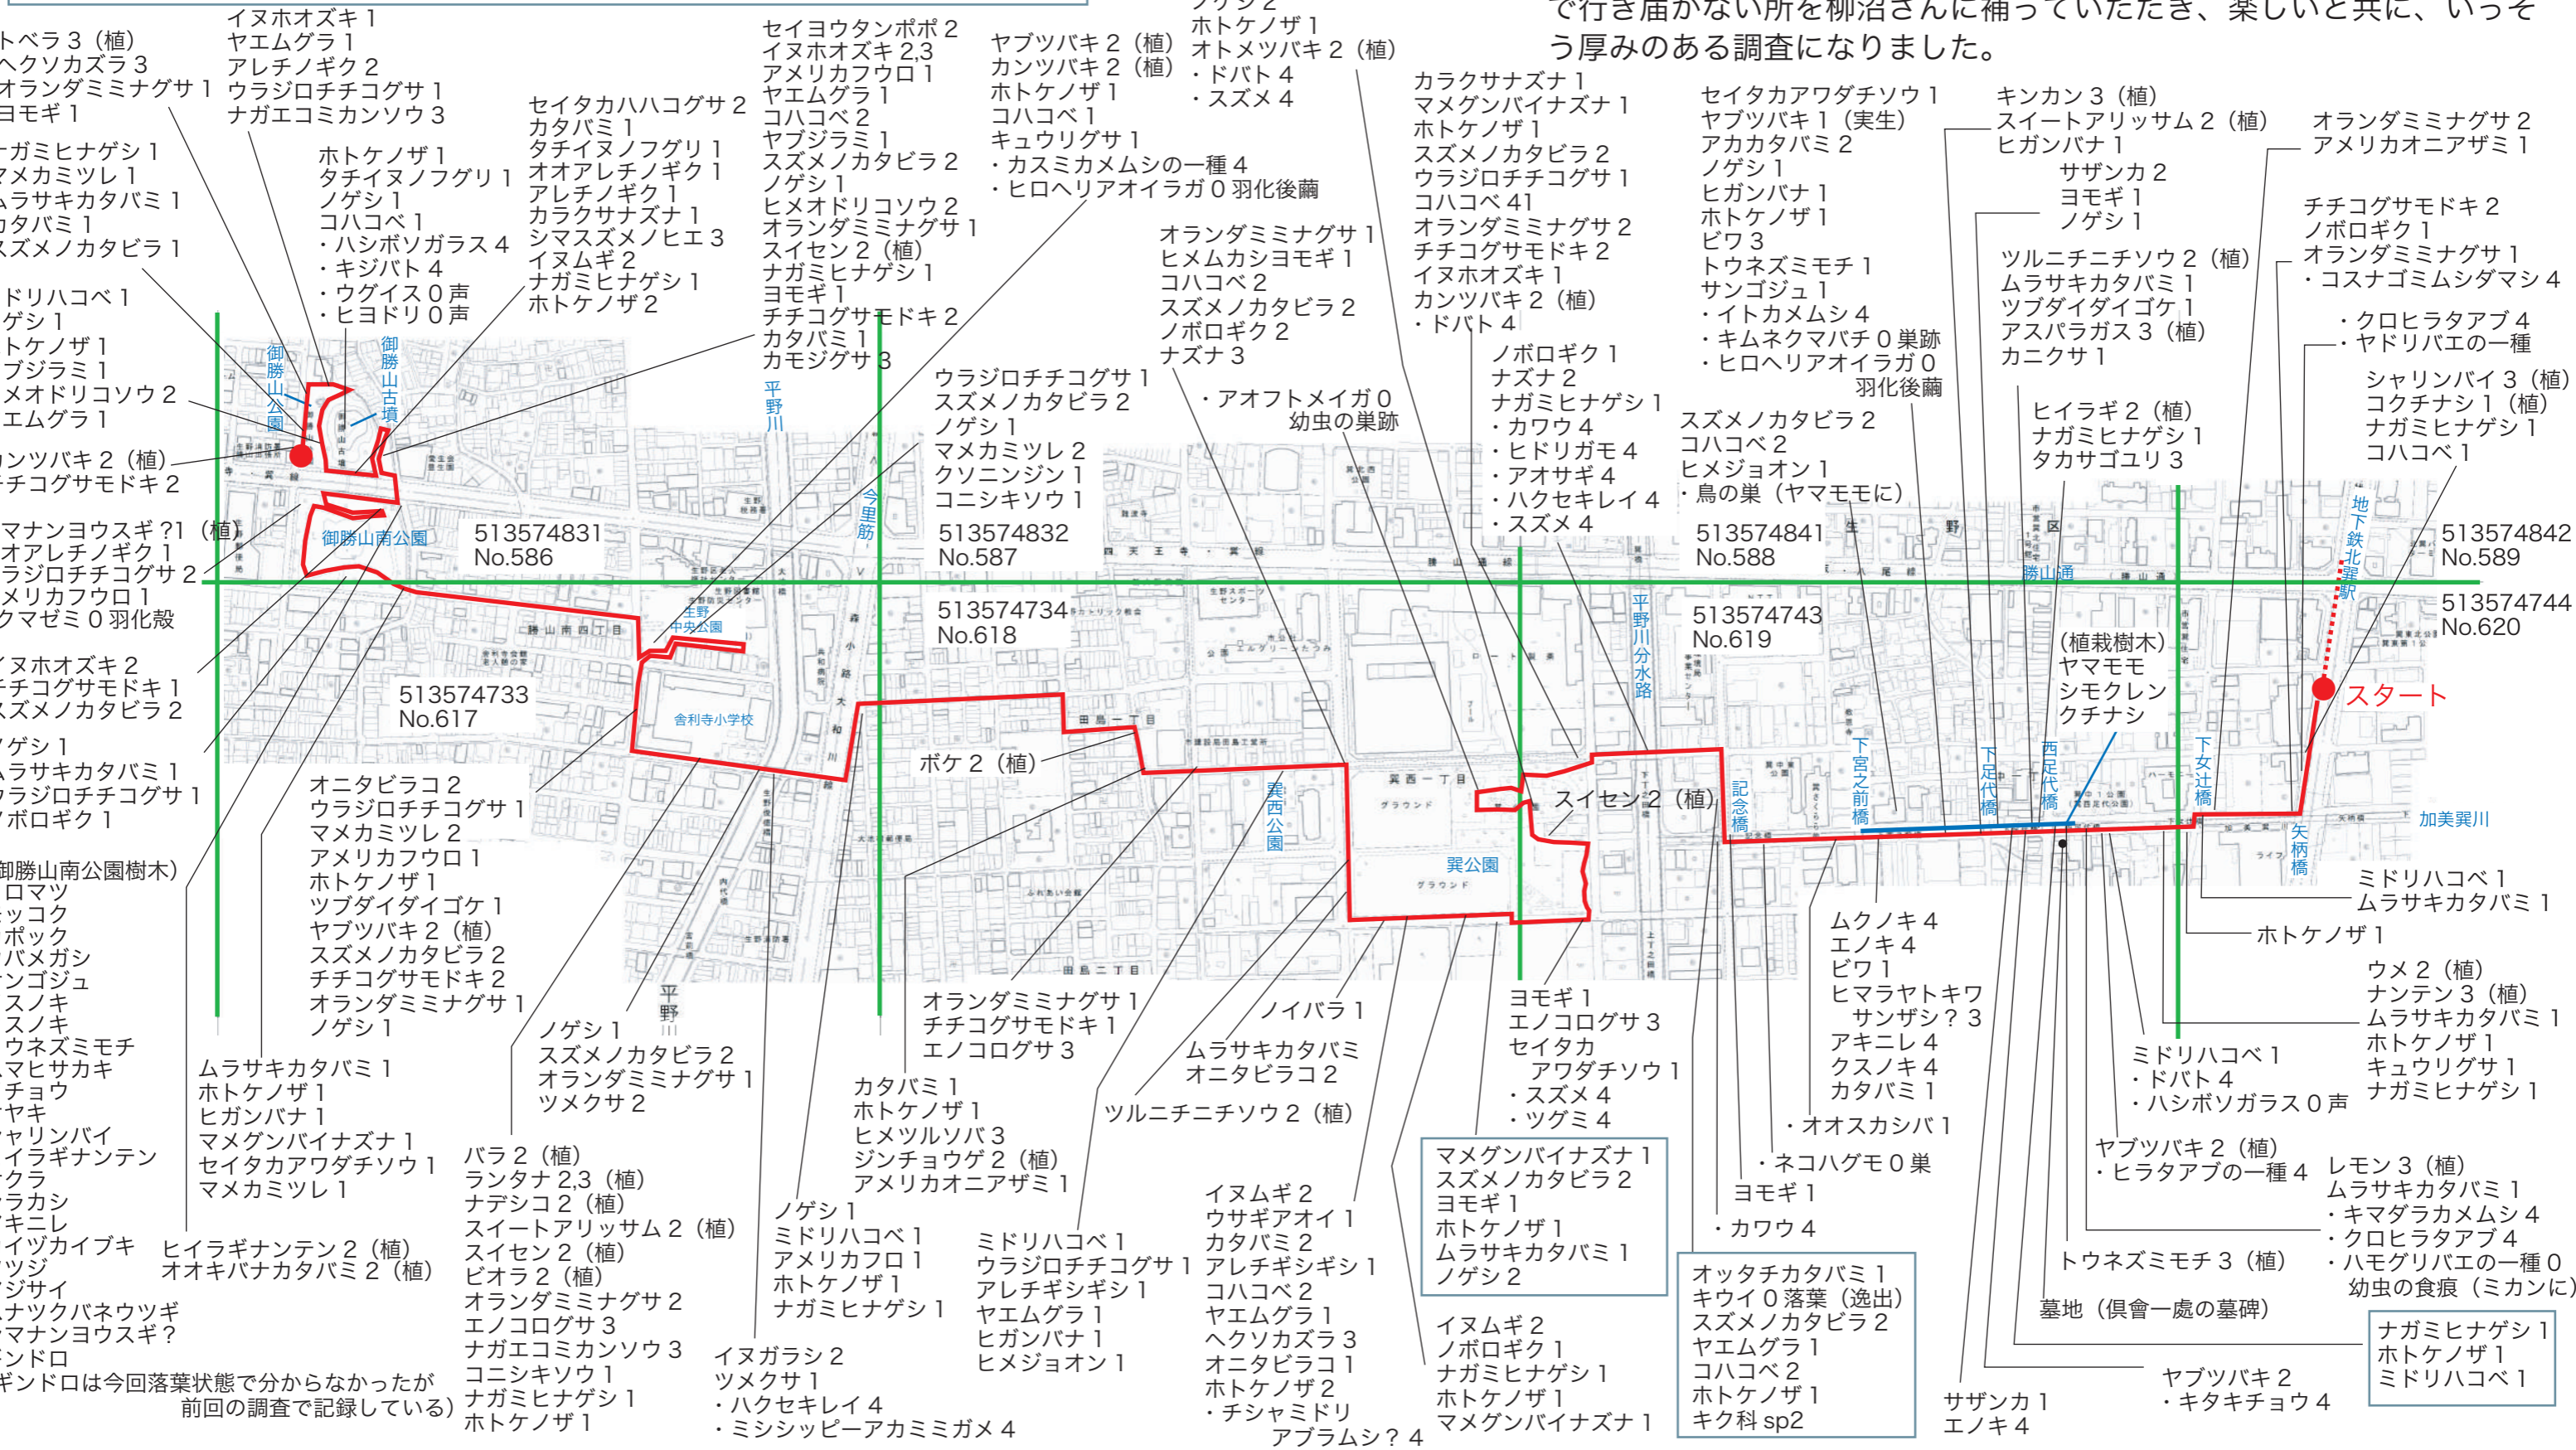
で行き届かない所を柳沼さんに補っていただき、楽しいと共に、いっそう厚みのある調査になりました。

トベラ 3（植）
ヘクソカズラ 3
オランダミミナグサ 1
ヨモギ 1

イヌホオズキ 1
ヤエムグラ 1
アレチノギク 2
ウラジロチチコグサ 1
ナガエコミカンソウ 3

ナガミヒナゲシ 1
マメカミツレ 1
ムラサキカタバミ 1
カタバミ 1
スズメノカタビラ 1

ホトケノザ 1
タチイヌノフグリ 1
ノゲシ 1
コハコベ 1
・ハシボソガラス 4
・キジバト 4
・ウグイス 0 声
・ヒヨドリ 0 声

セイタカハハコグサ 2
カタバミ 1
タチイヌノフグリ 1
オオアレチノギク 1
アレチノギク 1
カラクサナズナ 1
シマスズメノヒエ 3
イヌムギ 2
ナガミヒナゲシ 1
ホトケノザ 2

セイヨウタンポポ 2
イヌホオズキ 2,3
アメリカフウロ 1
ヤエムグラ 1
コハコベ 2
ヤブジラミ 1
スズメノカタビラ 2
ノゲシ 1
ヒメオドリコソウ 2
オランダミミナグサ 1
スイセン 2（植）
ナガミヒナゲシ 1
ヨモギ 1
チチコグサモドキ 2
カタバミ 1
カモジグサ 3

ヤブツバキ 2（植）
カンツバキ 2（植）
ホトケノザ 1
コハコベ 1
キュウリグサ 1
・カスミカメムシの一種 4
・ヒロヘリアオイラガ 0 羽化後繭

ノゲシ 2
ホトケノザ 1
オトメツバキ 2（植）
・ドバト 4
・スズメ 4

カラクサナズナ 1
マメグンバイナズナ 1
ホトケノザ 1
スズメノカタビラ 2
ウラジロチチコグサ 1
コハコベ 41
オランダミミナグサ 2
チチコグサモドキ 2
イヌホオズキ 1
カンツバキ 2（植）
・ドバト 4

セイタカアワダチソウ 1
ヤブツバキ 1（実生）
アカカタバミ 2
ノゲシ 1
ヒガンバナ 1
ホトケノザ 1
ビワ 3
トウネズミモチ 1
サンゴジュ 1
・イトカメムシ 4
・キムネクマバチ 0 巣跡
・ヒロヘリアオイラガ 0 羽化後繭

キンカン 3（植）
スイートアリッサム 2（植）
ヒガンバナ 1

サザンカ 2
ヨモギ 1
ノゲシ 1

オランダミミナグサ 2
アメリカオニアザミ 1

チチコグサモドキ 2
ノボロギク 1
オランダミミナグサ 1
・コスナゴミムシダマシ 4

・クロヒラタアブ 4
・ヤドリバエの一種

ツルニチニチソウ 2（植）
ムラサキカタバミ 1
ツブダイダイゴケ 1
アスパラガス 3（植）
カニクサ 1

シャリンバイ 3（植）
コクチナシ 1（植）
ナガミヒナゲシ 1
コハコベ 1

ヒイラギ 2（植）
ナガミヒナゲシ 1
タカサゴユリ 3

オランダミミナグサ 1
ヒメムカシヨモギ 1
コハコベ 2
スズメノカタビラ 2
ノボロギク 2
ナズナ 3

ノボロギク 1
ナズナ 2
ナガミヒナゲシ 1
・カワウ 4
・ヒドリガモ 4
・アオサギ 4
・ハクセキレイ 4
・スズメ 4

スズメノカタビラ 2
コハコベ 2
ヒメジョオン 1
・鳥の巣（ヤマモモに）

ドリハコベ 1
ゲシ 1
トケノザ 1
ブジラミ 1
メオドリコソウ 2
エムグラ 1

ンツバキ 2（植）
チコグサモドキ 2

マナンヨウスギ ?1（植）
オアレチノギク 1
ラジロチチコグサ 2
メリカフウロ 1
クマゼミ 0 羽化殻

ウラジロチチコグサ 1
スズメノカタビラ 2
ノゲシ 1
マメカミツレ 2
クソニンジン 1
コニシキソウ 1

・アオフトメイガ 0 幼虫の巣跡

御勝山公園
御勝山古墳
御勝山南公園
生野中央公園
舎利寺小学校
平野川
今里筋
平野川分水路
巽西公園
巽公園
勝山通
地下鉄北巽駅
下宮之前橋
下足代橋
西足代橋
下女辻橋
矢柄橋
記念橋
加美巽川

513574831 No.586
513574832 No.587
513574841 No.588
513574842 No.589
513574734 No.618
513574743 No.619
513574744 No.620
513574733 No.617

スタート

（植栽樹木）
ヤマモモ
シモクレン
クチナシ

イヌホオズキ 2
チチコグサモドキ 1
スズメノカタビラ 2

ノゲシ 1
ムラサキカタバミ 1
ウラジロチチコグサ 1
ノボロギク 1

ボケ 2（植）
スイセン 2（植）

オニタビラコ 2
ウラジロチチコグサ 1
マメカミツレ 2
アメリカフウロ 1
ホトケノザ 1
ツブダイダイゴケ 1
ヤブツバキ 2（植）
スズメノカタビラ 2
チチコグサモドキ 2
オランダミミナグサ 1
ノゲシ 1

（御勝山南公園樹木）
ロマツ
ッコク
ポック
バメガシ
ンゴジュ
スノキ
スノキ
ウネズミモチ
マヒサカキ
チョウ
ヤキ
ャリンバイ
イラギナンテン
クラ
ラカシ
キニレ
イヅカイブキ
ツジ
ジサイ
ナツクバネウツギ
マナンヨウスギ ?
ンドロ
ギンドロは今回落葉状態で分からなかったが前回の調査で記録している）

ムラサキカタバミ 1
ホトケノザ 1
ヒガンバナ 1
マメグンバイナズナ 1
セイタカアワダチソウ 1
マメカミツレ 1

ヒイラギナンテン 2（植）
オオキバナカタバミ 2（植）

ノゲシ 1
スズメノカタビラ 2
オランダミミナグサ 1
ツメクサ 2

バラ 2（植）
ランタナ 2,3（植）
ナデシコ 2（植）
スイートアリッサム 2（植）
スイセン 2（植）
ビオラ 2（植）
オランダミミナグサ 2
エノコログサ 3
ナガエコミカンソウ 3
コニシキソウ 1
ナガミヒナゲシ 1
ホトケノザ 1

イヌガラシ 2
ツメクサ 1
・ハクセキレイ 4
・ミシシッピーアカミミガメ 4

ノゲシ 1
ミドリハコベ 1
アメリカフロ 1
ホトケノザ 1
ナガミヒナゲシ 1

カタバミ 1
ホトケノザ 1
ヒメツルソバ 3
ジンチョウゲ 2（植）
アメリカオニアザミ 1

オランダミミナグサ 1
チチコグサモドキ 1
エノコログサ 3

ミドリハコベ 1
ウラジロチチコグサ 1
アレチギシギシ 1
ヤエムグラ 1
ヒガンバナ 1
ヒメジョオン 1

ノイバラ 1
ムラサキカタバミ
オニタビラコ 2
ツルニチニチソウ 2（植）

イヌムギ 2
ウサギアオイ 1
カタバミ 2
アレチギシギシ 1
コハコベ 2
ヤエムグラ 1
ヘクソカズラ 3
オニタビラコ 1
ホトケノザ 2
・チシャミドリアブラムシ ? 4

ヨモギ 1
エノコログサ 3
セイタカアワダチソウ 1
・スズメ 4
・ツグミ 4

マメグンバイナズナ 1
スズメノカタビラ 2
ヨモギ 1
ホトケノザ 1
ムラサキカタバミ 1
ノゲシ 2

イヌムギ 2
ノボロギク 1
ナガミヒナゲシ 1
ホトケノザ 1
マメグンバイナズナ 1

・オオスカシバ 1
・ネコハグモ 0 巣
ヨモギ 1
・カワウ 4

オッタチカタバミ 1
キウイ 0 落葉（逸出）
スズメノカタビラ 2
ヤエムグラ 1
コハコベ 2
ホトケノザ 1
キク科 sp2

ムクノキ 4
エノキ 4
ビワ 1
ヒマラヤトキワサンザシ ? 3
アキニレ 4
クスノキ 4
カタバミ 1

ミドリハコベ 1
・ドバト 4
・ハシボソガラス 0 声

ヤブツバキ 2（植）
・ヒラタアブの一種 4

トウネズミモチ 3（植）
墓地（倶會一處の墓碑）

サザンカ 1
エノキ 4

ヤブツバキ 2
・キタキチョウ 4

ミドリハコベ 1
ムラサキカタバミ 1
ホトケノザ 1

ウメ 2（植）
ナンテン 3（植）
ムラサキカタバミ 1
ホトケノザ 1
キュウリグサ 1
ナガミヒナゲシ 1

レモン 3（植）
ムラサキカタバミ 1
・キマダラカメムシ 4
・クロヒラタアブ 4
・ハモグリバエの一種 0 幼虫の食痕（ミカンに）

ナガミヒナゲシ 1
ホトケノザ 1
ミドリハコベ 1